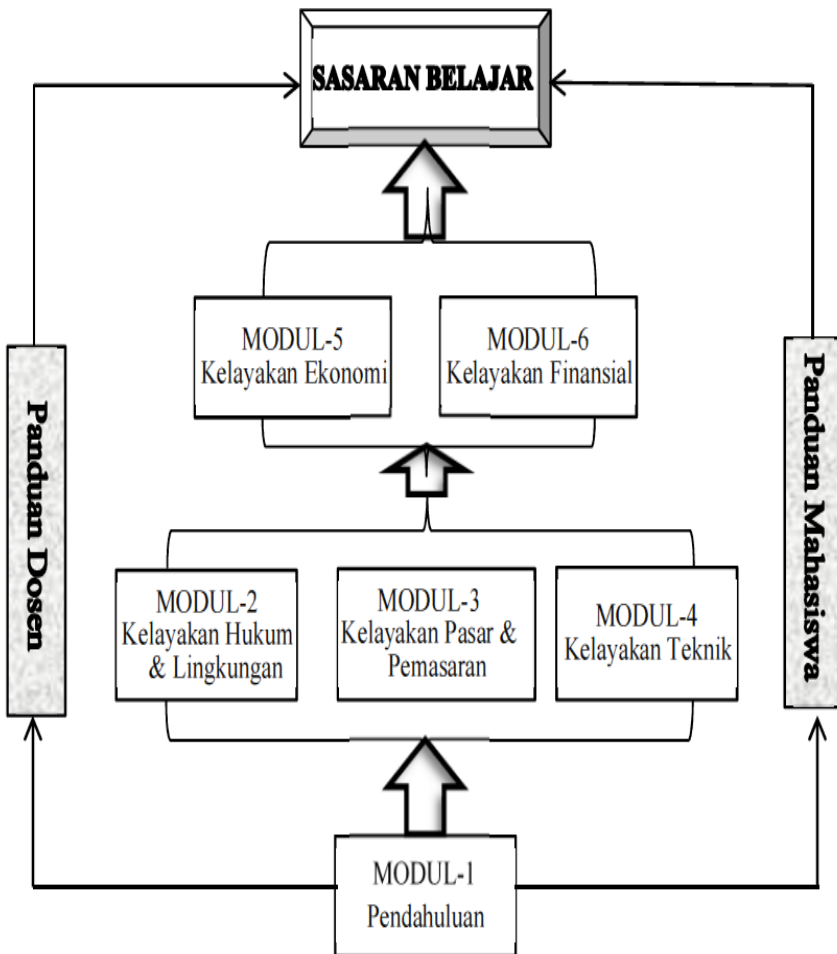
SASARAN BELAJAR

MODUL-5
Kelayakan Ekonomi

MODUL-6
Kelayakan Finansial

Panduan Dosen

Panduan Mahasiswa

MODUL-2
Kelayakan Hukum & Lingkungan

MODUL-3
Kelayakan Pasar & Pemasaran

MODUL-4
Kelayakan Teknik

MODUL-1
Pendahuluan